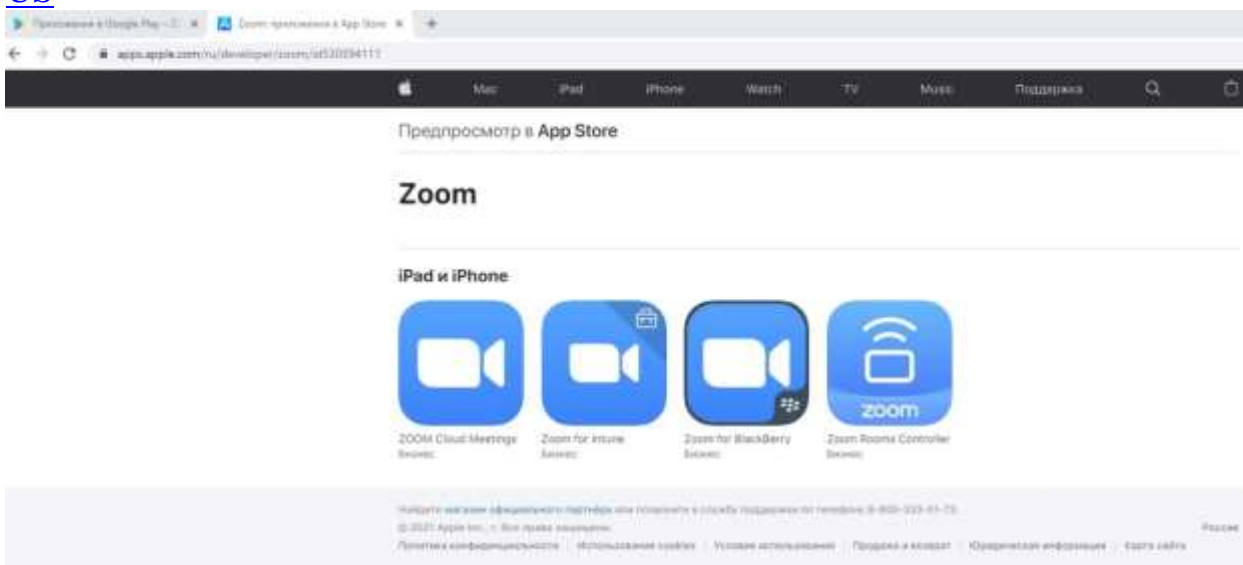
Приложения в Google Play – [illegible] Zoom: приложения в App Store

apps.apple.com/ru/developer/zoom/id530594111

Mac iPad iPhone Watch TV Music Поддержка

Предпросмотр в App Store

Zoom

iPad и iPhone

zoom

ZOOM Cloud Meetings
Бизнес

Zoom for Intune
Бизнес

Zoom for BlackBerry
Бизнес

Zoom Rooms Controller
Бизнес

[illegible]
© 2021 Apple Inc. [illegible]
Политика конфиденциальности | Использование cookies | Условия использования | Продажа и возврат | Юридическая информация | Карта сайта

Россия